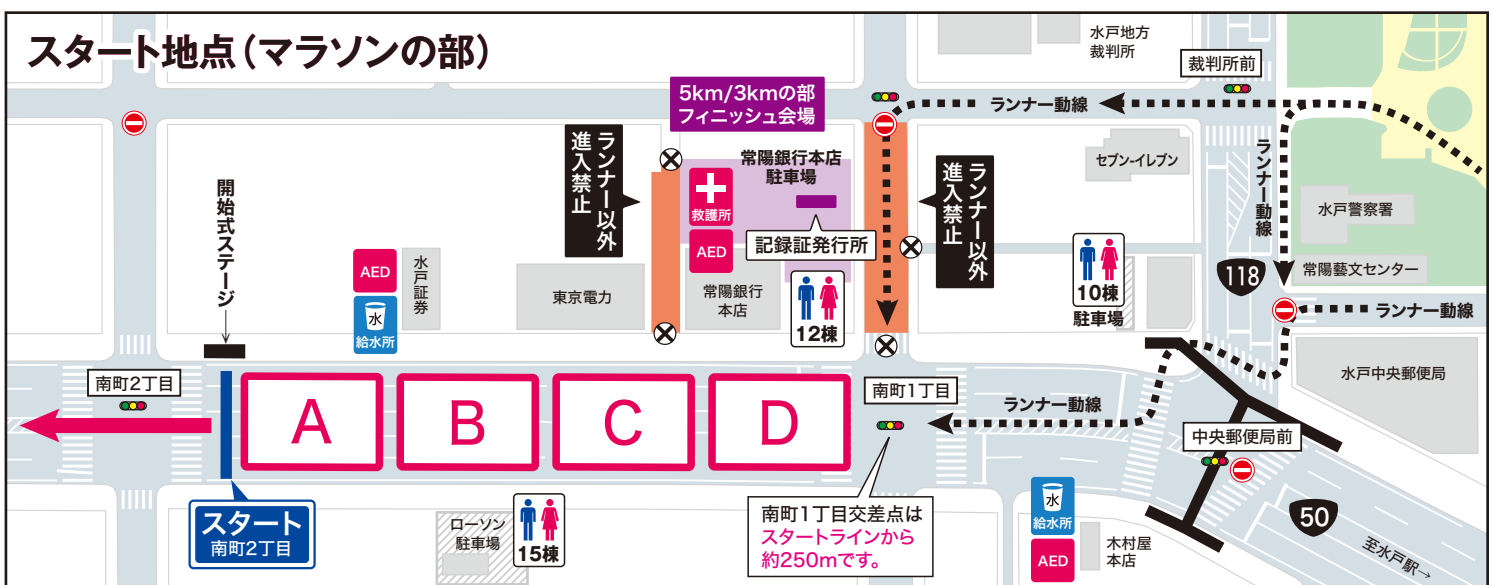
スタート地点（マラソンの部）

水戸地方裁判所

裁判所前

5km/3kmの部
フィニッシュ会場

ランナー動線

ランナー以外進入禁止

常陽銀行本店駐車場

セブン-イレブン

開始式ステージ

救護所

AED

記録証発行所

ランナー以外進入禁止

水戸警察署

ランナー動線

AED

水戸証券

東京電力

常陽銀行本店

12棟

10棟
駐車場

118

常陽藝文センター

ランナー動線

水
給水所

水戸中央郵便局

南町2丁目

南町1丁目

ランナー動線

A

B

C

D

中央郵便局前

スタート
南町2丁目

ローソン駐車場

15棟

南町1丁目交差点はスタートラインから約250mです。

水
給水所

AED

木村屋本店

50

至水戸駅→